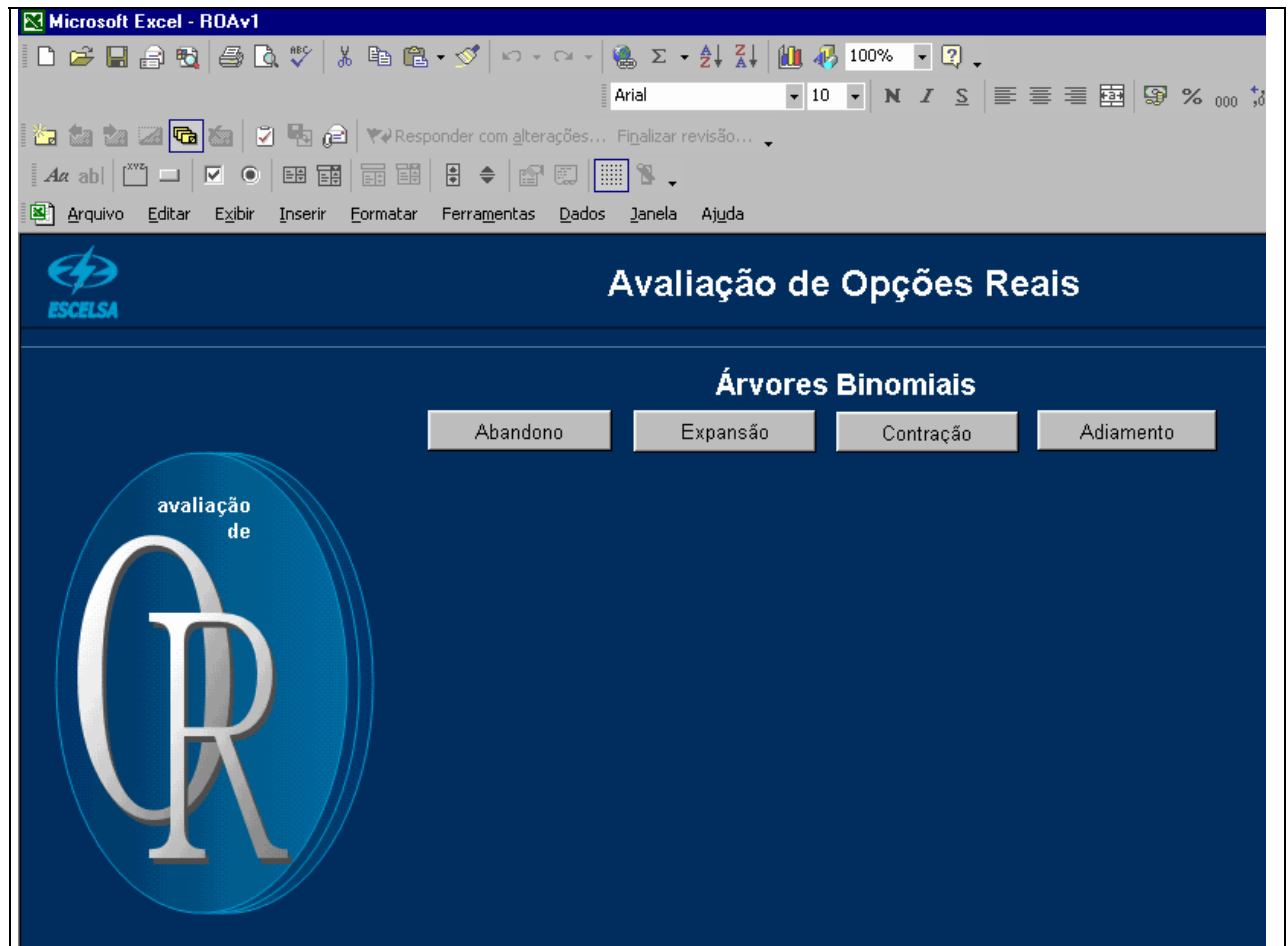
Microsoft Excel - ROAv1

100%

Arial 10 N I S % 000

Responder com alterações... Finalizar revisão...

Arquivo Editar Exibir Inserir Formatar Ferramentas Dados Janela Ajuda

ESCELSA

Avaliação de Opções Reais

Árvores Binomiais

Abandono Expansão Contração Adiamento

avaliação de

OR